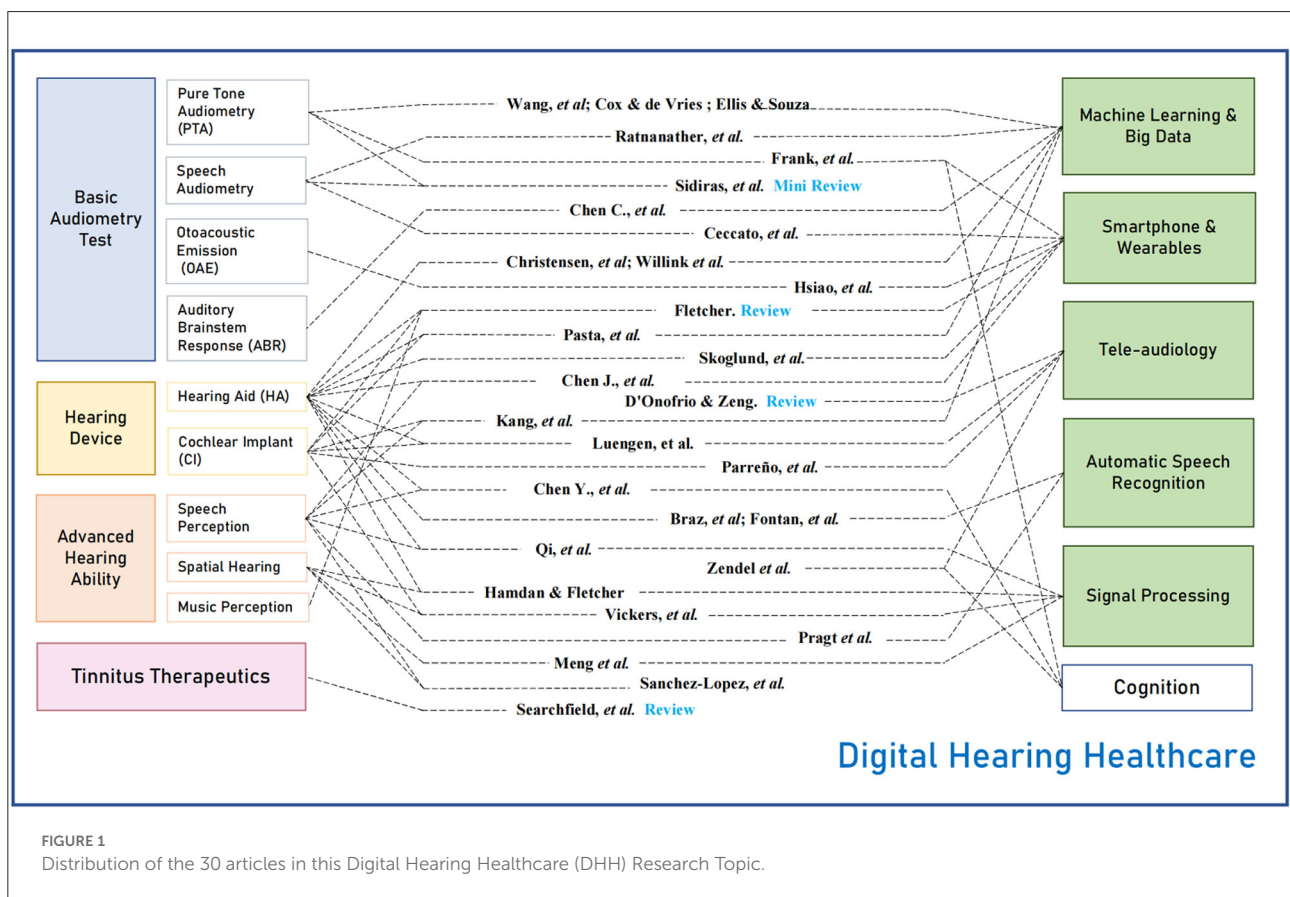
Basic Audiometry Test

Pure Tone Audiometry (PTA)

Speech Audiometry

Otoacoustic Emission (OAE)

Auditory Brainstem Response (ABR)

Hearing Device

Hearing Aid (HA)

Cochlear Implant (CI)

Advanced Hearing Ability

Speech Perception

Spatial Hearing

Music Perception

Tinnitus Therapeutics

Wang, *et al*; Cox & de Vries ; Ellis & Souza

Ratnanather, *et al.*

Frank, *et al.*

Sidiras, *et al.* Mini Review

Chen C., *et al.*

Ceccato, *et al.*

Christensen, *et al*; Willink *et al.*

Hsiao, *et al.*

Fletcher. Review

Pasta, *et al.*

Skoglund, *et al.*

Chen J., *et al.*

D'Onofrio & Zeng. Review

Kang, *et al.*

Luengen, et al.

Parreño, *et al.*

Chen Y., *et al.*

Braz, *et al*; Fontan, *et al.*

Qi, *et al.*

Zendel *et al.*

Hamdan & Fletcher

Vickers, *et al.*

Pragt *et al.*

Meng *et al.*

Sanchez-Lopez, *et al.*

Searchfield, *et al.* Review

Machine Learning & Big Data

Smartphone & Wearables

Tele-audiology

Automatic Speech Recognition

Signal Processing

Cognition

Digital Hearing Healthcare

FIGURE 1
Distribution of the 30 articles in this Digital Hearing Healthcare (DHH) Research Topic.